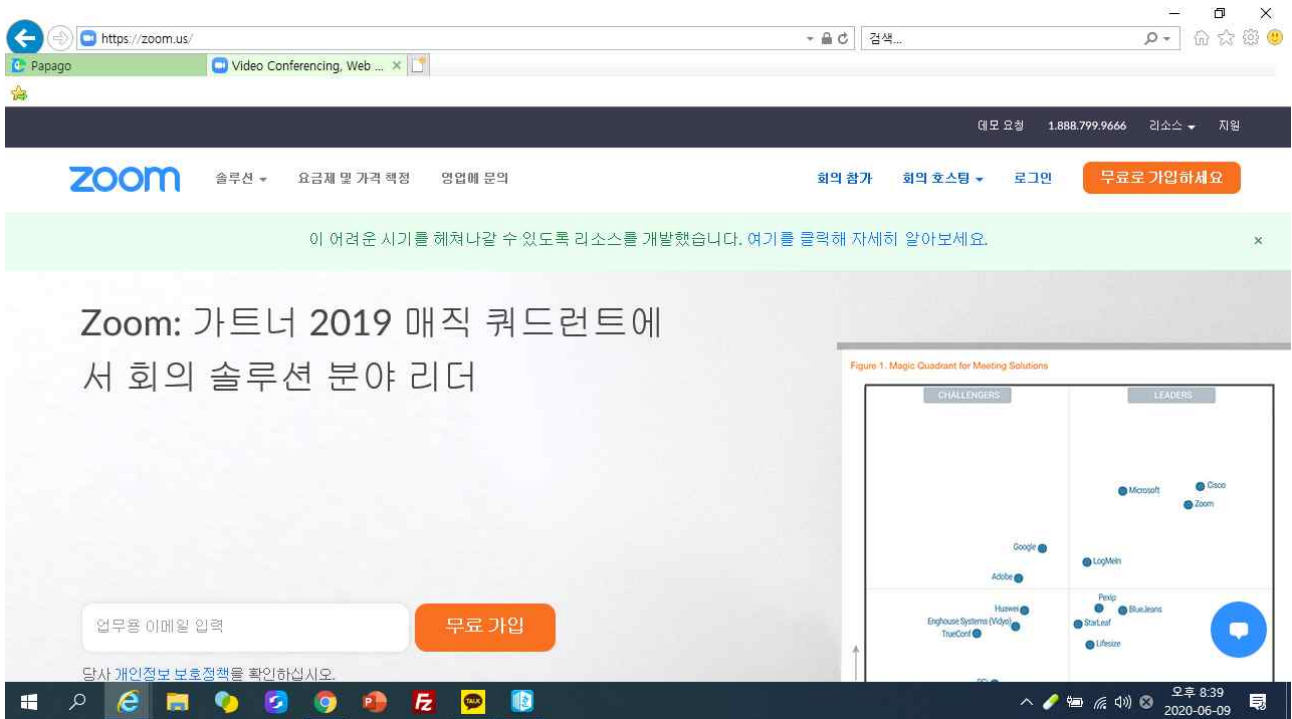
https://zoom.us/

검색...

Papago

Video Conferencing, Web ...

데모 요청 1.888.799.9666 리소스 지원

zoom

솔루션 요금제 및 가격 책정 영업에 문의

회의 참가 회의 호스팅 로그인 무료로 가입하세요

이 어려운 시기를 헤쳐나갈 수 있도록 리소스를 개발했습니다. 여기를 클릭해 자세히 알아보세요.

×

Zoom: 가트너 2019 매직 쿼드런트에서 회의 솔루션 분야 리더

Figure 1. Magic Quadrant for Meeting Solutions

CHALLENGERS

LEADERS

Microsoft

Cisco

Zoom

Google

LogMeIn

Adobe

Pexip

Huawei

BlueJeans

Enghouse Systems (Vidyo)

StarLeaf

TrueConf

Lifesize

업무용 이메일 입력

무료 가입

당사 개인정보 보호정책을 확인하십시오.

오후 8:39
2020-06-09